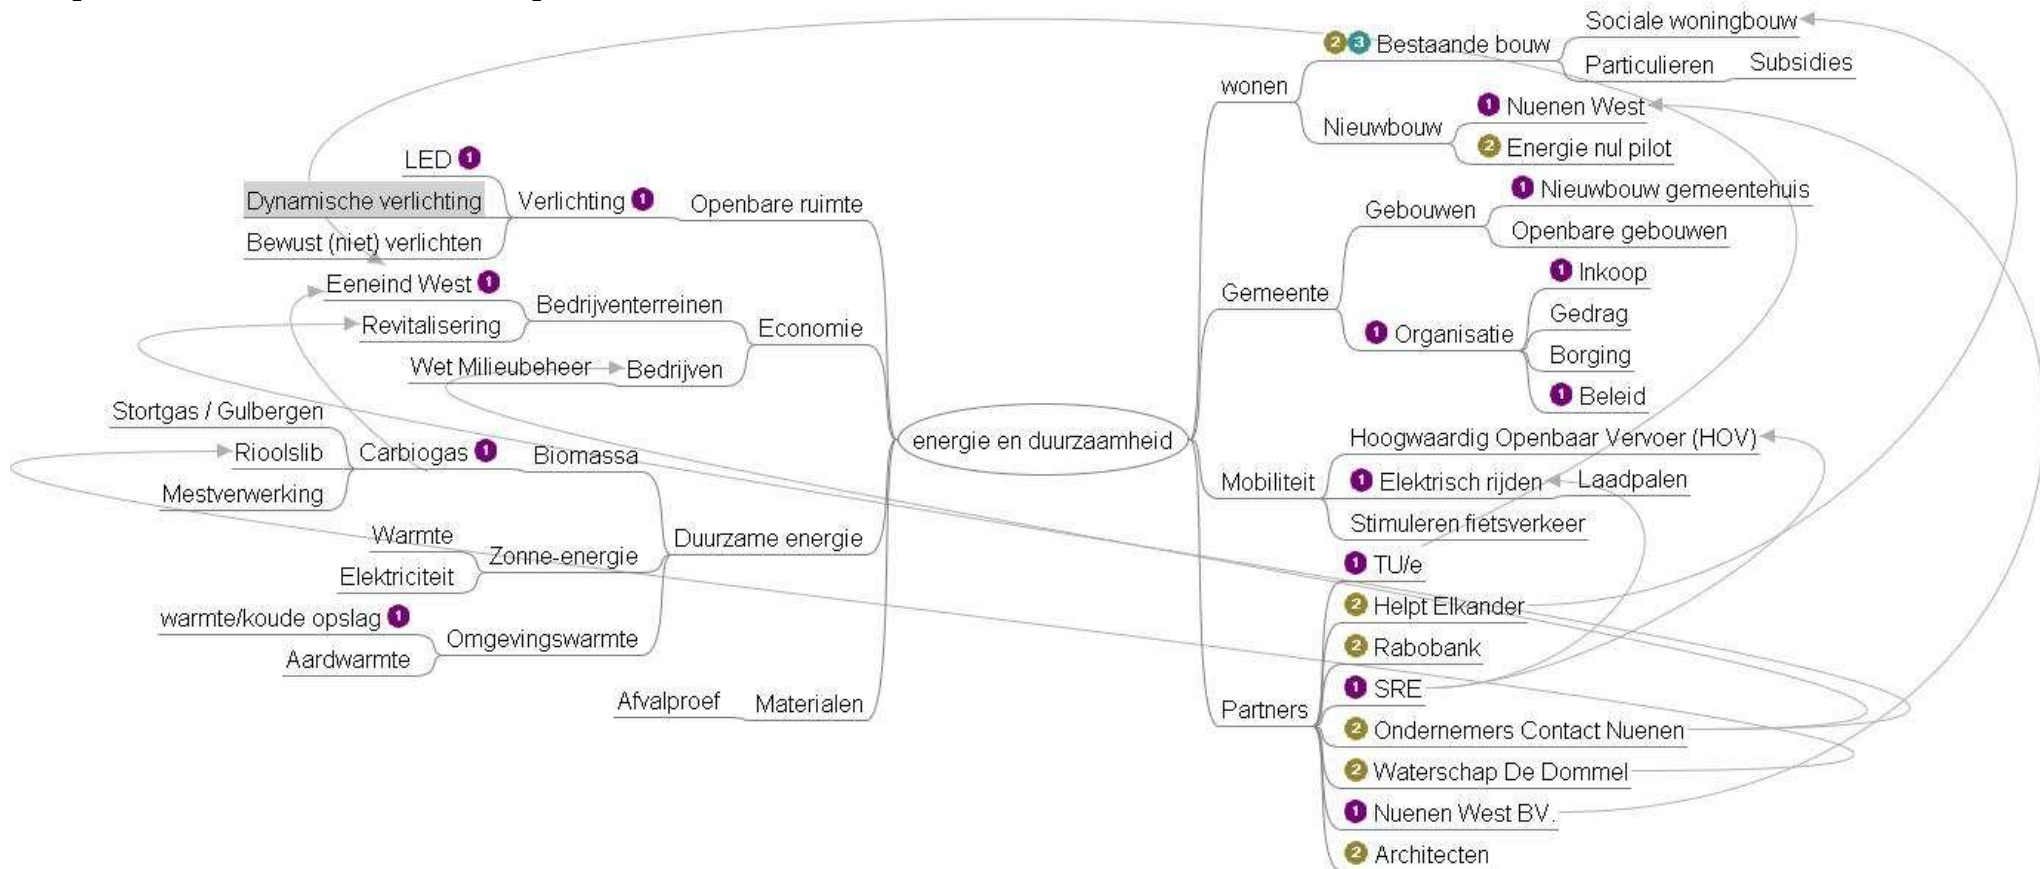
energie en duurzaamheid

Openbare ruimte
Verlichting 1
LED 1
Dynamische verlichting
Bewust (niet) verlichten

Economie
Bedrijventerreinen
Eeneind West 1
Revitalisering
Bedrijven
Wet Milieubeheer

Duurzame energie
Biomassa
Carbiogas 1
Stortgas / Gulbergen
Rioolslib
Mestverwerking
Zonne-energie
Warmte
Elektriciteit
Omgevingswarmte
warmte/koude opslag 1
Aardwarmte

Materialen
Afvalproef

wonen
2 3 Bestaande bouw
Sociale woningbouw
Particulieren
Subsidies
Nieuwbouw
1 Nuenen West
2 Energie nul pilot

Gemeente
Gebouwen
1 Nieuwbouw gemeentehuis
Openbare gebouwen
1 Organisatie
1 Inkoop
Gedrag
Borging
1 Beleid

Mobiliteit
Hoogwaardig Openbaar Vervoer (HOV)
1 Elektrisch rijden
Laadpalen
Stimuleren fietsverkeer

Partners
1 TU/e
2 Helpt Elkander
2 Rabobank
1 SRE
2 Ondernemers Contact Nuenen
2 Waterschap De Dommel
1 Nuenen West BV.
2 Architecten